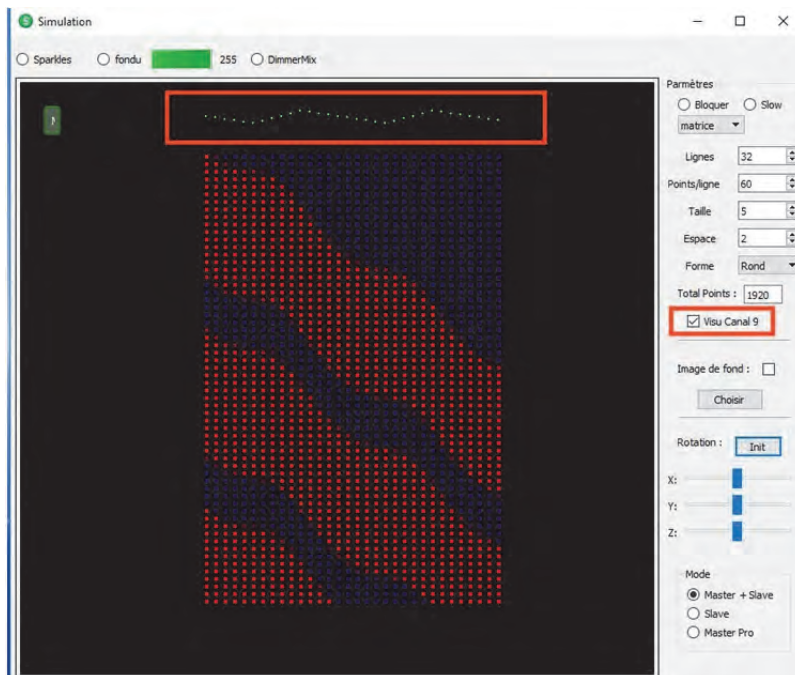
Simulation

Sparkles fondu 255 DimmerMix

Parmètres

Bloquer Slow

matrice

Lignes 32

Points/ligne 60

Taille 5

Espace 2

Forme Rond

Total Points : 1920

Visu Canal 9

Image de fond :

Choisir

Rotation : Init

X:

Y:

Z:

Mode

Master + Slave

Slave

Master Pro